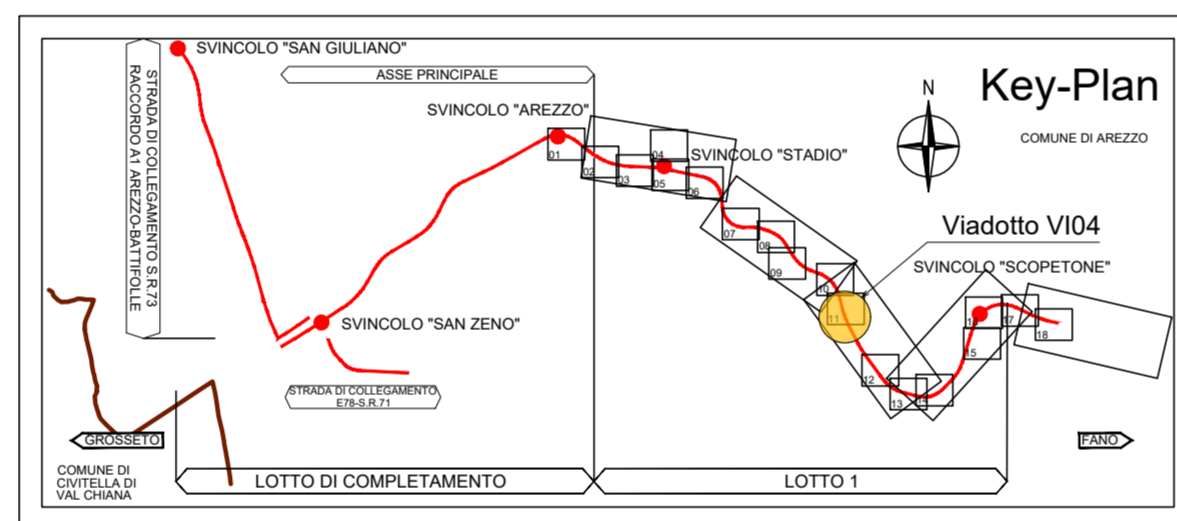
SVINCOLO "SAN GIULIANO"

STRADA DI COLLEGAMENTO S.R.73 RACCORDO A1 AREZZO-BATTIFOLLE

ASSE PRINCIPALE

SVINCOLO "AREZZO"

Key-Plan

N

COMUNE DI AREZZO

SVINCOLO "STADIO"

01 02 03 04 05 06 07 08 09 10 11 12 13 14 15 16 17 18

Viadotto VI04

SVINCOLO "SCOPETONE"

SVINCOLO "SAN ZENO"

STRADA DI COLLEGAMENTO E78-S.R.71

GROSSETO

FANO

COMUNE DI CIVITELLA DI VAL CHIANA

LOTTO DI COMPLETAMENTO

LOTTO 1